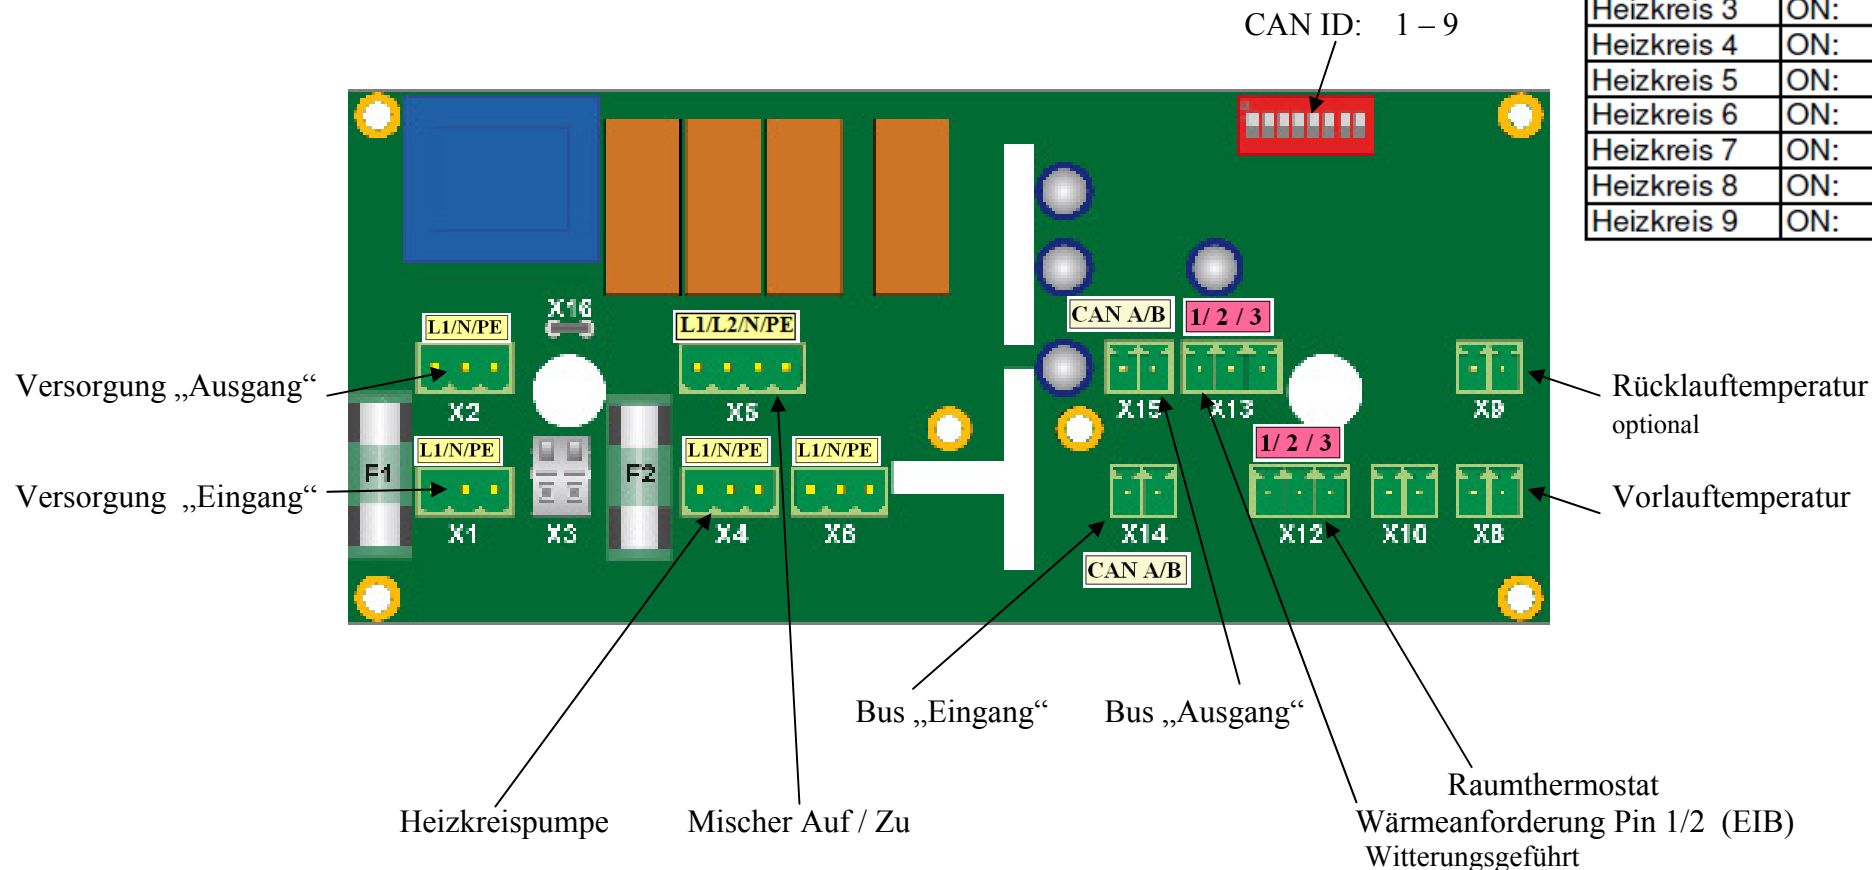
CAN ID: 1 – 9

| Heizkreis 3 | ON: |
|---|---|
| Heizkreis 4 | ON: |
| Heizkreis 5 | ON: |
| Heizkreis 6 | ON: |
| Heizkreis 7 | ON: |
| Heizkreis 8 | ON: |
| Heizkreis 9 | ON: |

L1/N/PE
X16
L1/L2/N/PE
CAN A/B
1/ 2 / 3
Versorgung „Ausgang“
X2
X5
X15
X13
X9
Rücklauftemperatur
optional
F1
F2
L1/N/PE
L1/N/PE
L1/N/PE
1/ 2 / 3
Versorgung „Eingang“
X1
X3
X4
X6
X14
X12
X10
X8
Vorlauftemperatur
CAN A/B
Bus „Eingang“
Bus „Ausgang“
Raumthermostat
Heizkreispumpe
Mischer Auf / Zu
Wärmeanforderung Pin 1/2 (EIB)
Witterungsgeführt